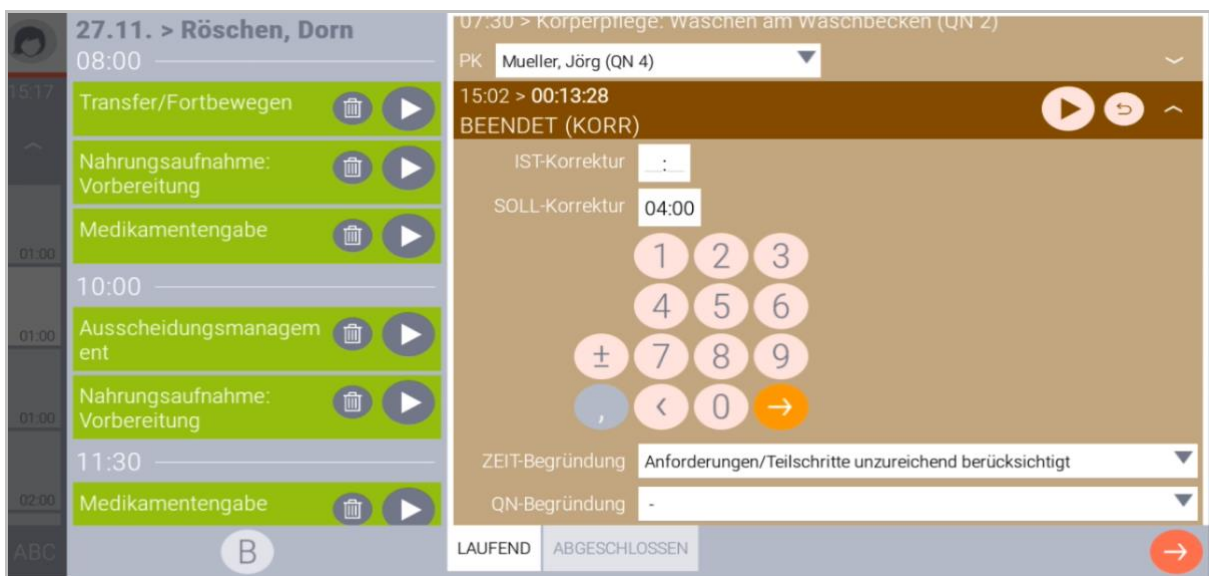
15:17

01:00

01:00

01:00

02:00

ABC

27.11. > Röschen, Dorn

08:00

Transfer/Fortbewegen

Nahrungsaufnahme: Vorbereitung

Medikamentengabe

10:00

Ausscheidungsmanagement

Nahrungsaufnahme: Vorbereitung

11:30

Medikamentengabe

B

07:30 > Körperpflege: Waschen am Waschbecken (QN 2)

PK Mueller, Jörg (QN 4)

15:02 > 00:13:28

BEENDET (KORR)

IST-Korrektur :

SOLL-Korrektur 04:00

1 2 3

4 5 6

± 7 8 9

, < 0 →

ZEIT-Begründung Anforderungen/Teilschritte unzureichend berücksichtigt

QN-Begründung -

LAUFEND ABGESCHLOSSEN

→